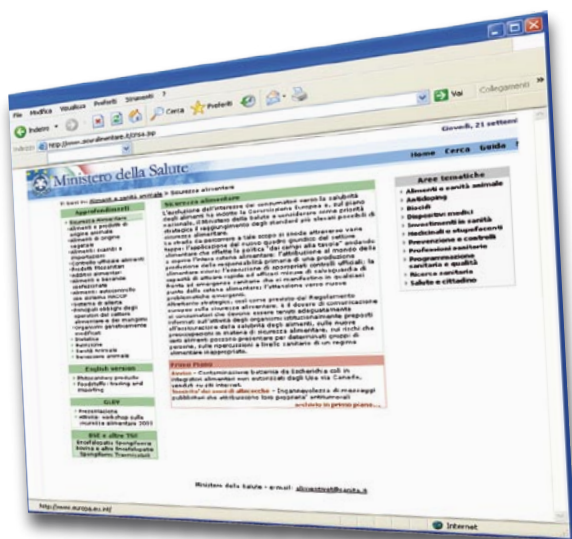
File Modifica Visualizza Preferiti Strumenti ?

Indietro Cerca Preferiti

Indirizzo http://www.ministerosalute.it/

Vai Collegamenti

Giovedì, 21 settem

Home Cerca Guida

Ministero della Salute

Ti trovi in: Alimenti e sanità animale > Sicurezza alimentare

Approfondimenti

Sicurezza alimentare

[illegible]

Aree tematiche

Alimenti e sanità animale
Antidoping
Biocidi
Dispositivi medici
Invecchiamento in sanità
Medicinali e stupefacenti
Prevenzione e controlli
Professioni sanitarie
Programmazione sanitaria e qualità
Ricerca sanitaria
Salute e cittadino

English version

GLOV

RSE e altre Tbl

Primo Piano

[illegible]

Ministero della Salute - e-mail: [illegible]

http://www.europa.eu.int/

Internet